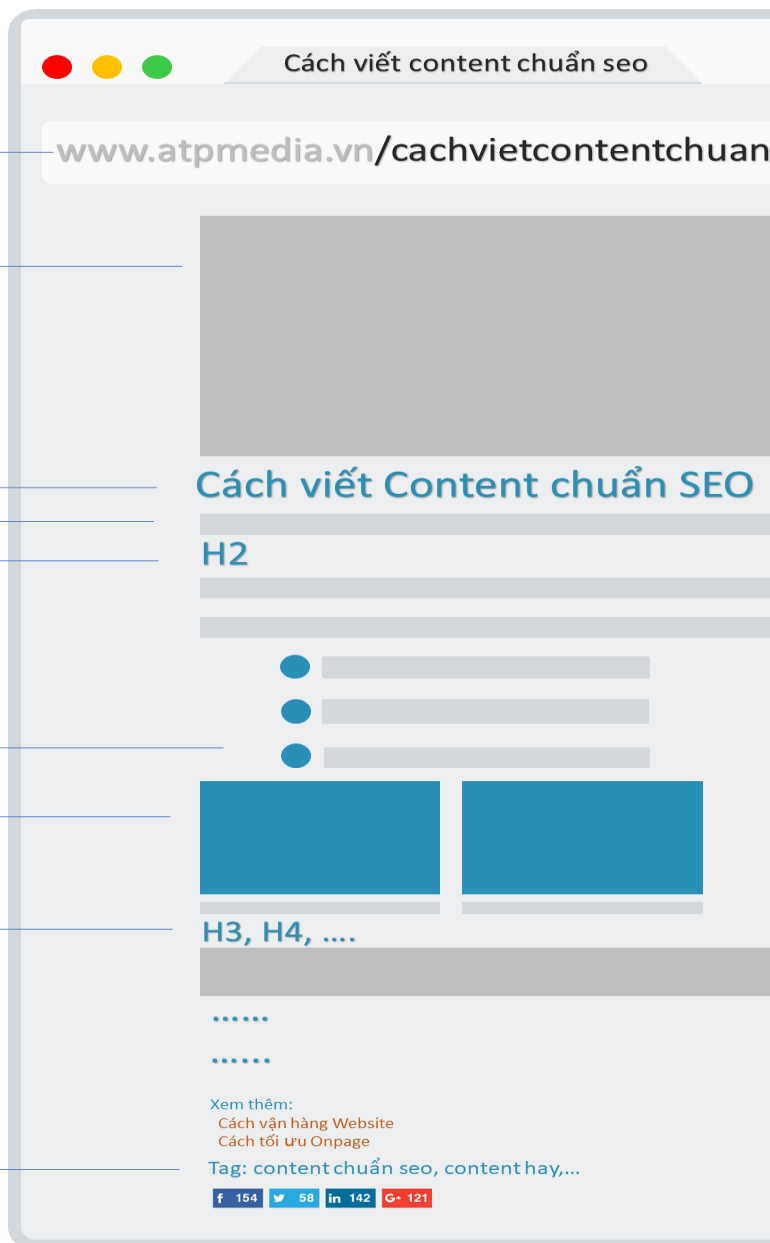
Cách viết content chuẩn seo

www.atpmedia.vn/cachvietcontentchuan

Cách viết Content chuẩn SEO

H2

H3, H4, ....

......

......

Xem thêm:
Cách vận hàng Website
Cách tối ưu Onpage

Tag: content chuẩn seo, content hay,...

f 154 58 in 142 G+ 121